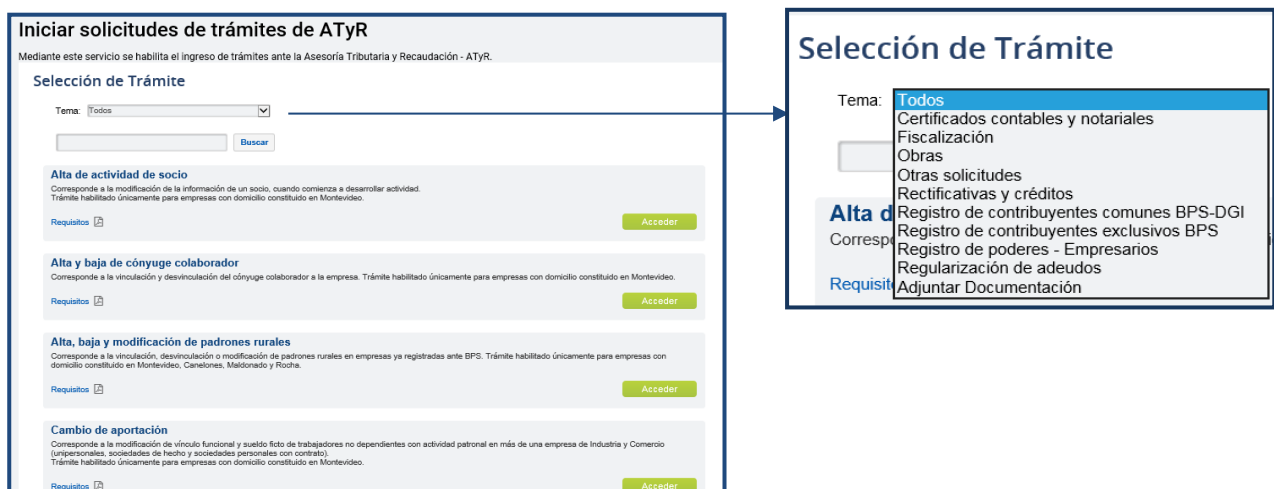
Iniciar solicitudes de trámites de ATyR

Mediante este servicio se habilita el ingreso de trámites ante la Asesoría Tributaria y Recaudación - ATyR.

Selección de Trámite

Tema: Todos

Buscar

Alta de actividad de socio

Corresponde a la modificación de la información de un socio, cuando comienza a desarrollar actividad.
Trámite habilitado únicamente para empresas con domicilio constituido en Montevideo.

Requisitos

Acceder

Alta y baja de cónyuge colaborador

Corresponde a la vinculación y desvinculación del cónyuge colaborador a la empresa. Trámite habilitado únicamente para empresas con domicilio constituido en Montevideo.

Requisitos

Acceder

Alta, baja y modificación de padrones rurales

Corresponde a la vinculación, desvinculación o modificación de padrones rurales en empresas ya registradas ante BPS. Trámite habilitado únicamente para empresas con domicilio constituido en Montevideo, Canelones, Maldonado y Rocha.

Requisitos

Acceder

Cambio de aportación

Corresponde a la modificación de vínculo funcional y sueldo ficto de trabajadores no dependientes con actividad patronal en más de una empresa de Industria y Comercio (unipersonales, sociedades de hecho y sociedades personales con contrato).
Trámite habilitado únicamente para empresas con domicilio constituido en Montevideo.

Requisitos

Acceder

Selección de Trámite

Tema:
Todos
Certificados contables y notariales
Fiscalización
Obras
Otras solicitudes
Rectificativas y créditos
Registro de contribuyentes comunes BPS-DGI
Registro de contribuyentes exclusivos BPS
Registro de poderes - Empresarios
Regularización de adeudos
Adjuntar Documentación

Alta d
Correspo
Requisit